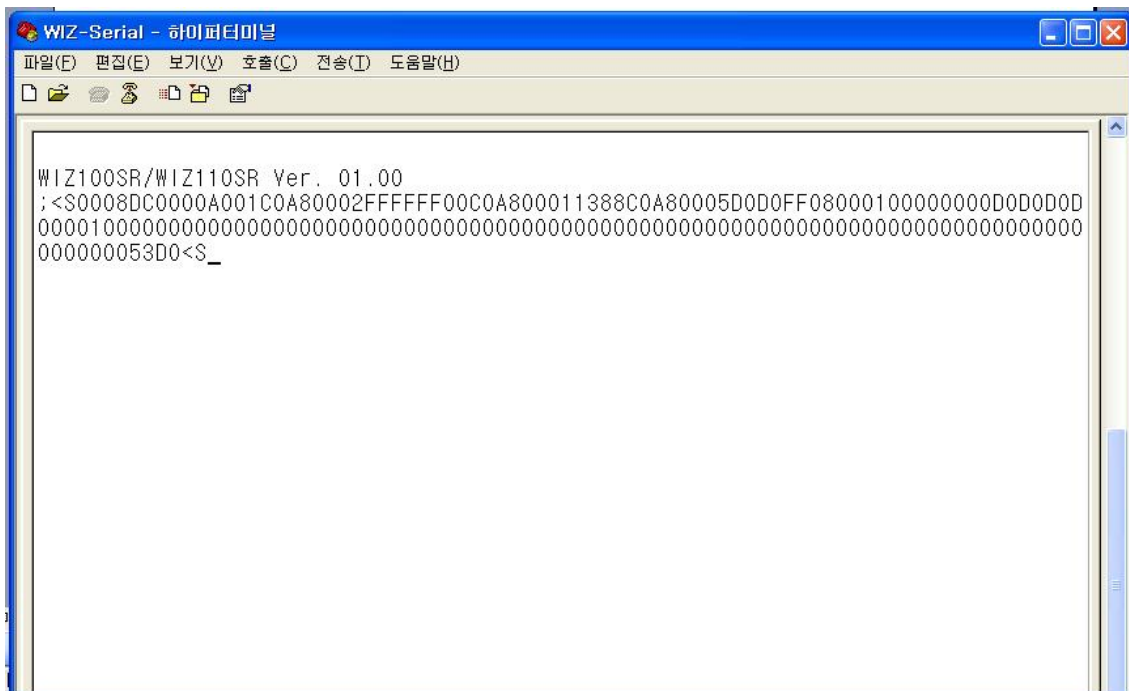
WIZ-Serial - 하이퍼터미널

파일(F) 편집(E) 보기(V) 호출(C) 전송(T) 도움말(H)

WIZ100SR/WIZ110SR Ver. 01.00
;<S0008DC0000A001C0A80002FFFFFF00C0A800011388C0A80005D0D0FF08000100000000D0D0D0D
000010000000000000000000000000000000000000000000000000000000000000000000000000000
000000053D0<S_